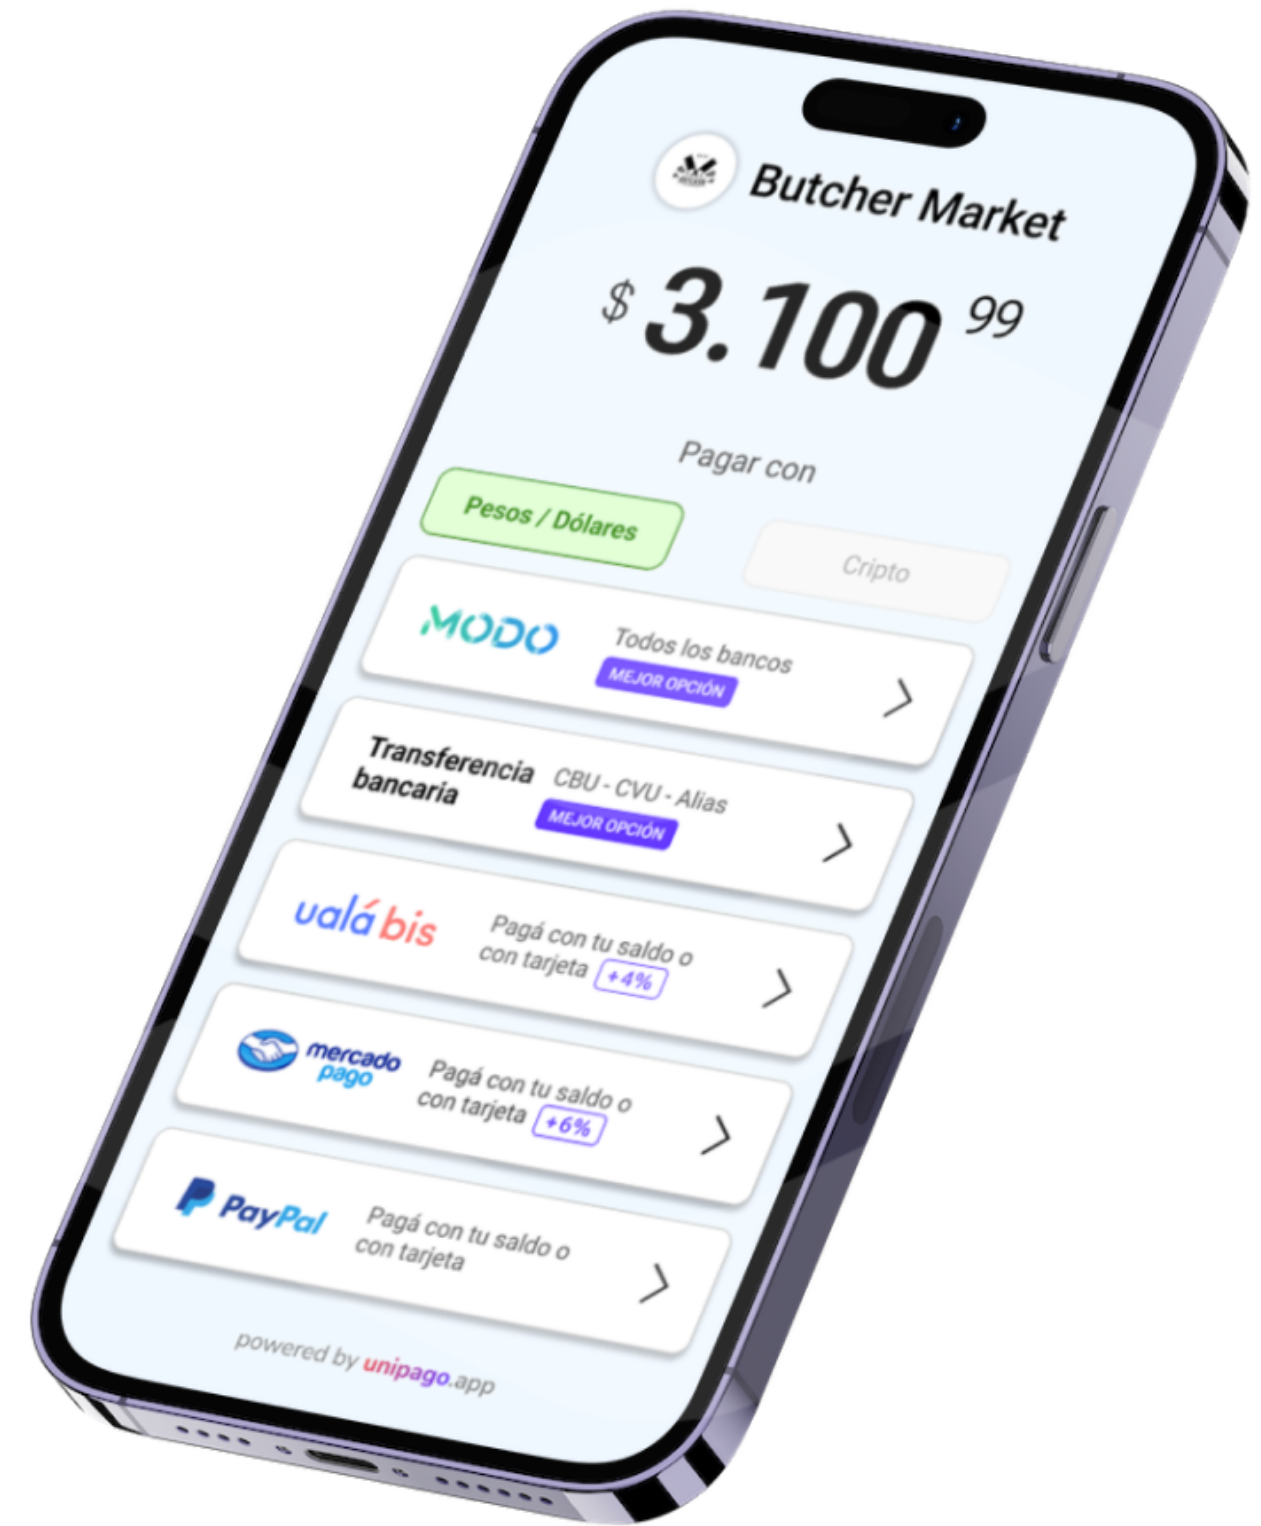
Butcher Market

$ 3.100 99

Pagar con

Pesos / Dólares

Cripto

MODO
Todos los bancos
MEJOR OPCIÓN

Transferencia bancaria
CBU - CVU - Alias
MEJOR OPCIÓN

ualá bis
Pagá con tu saldo o con tarjeta +4%

mercado pago
Pagá con tu saldo o con tarjeta +6%

PayPal
Pagá con tu saldo o con tarjeta

powered by unipago.app